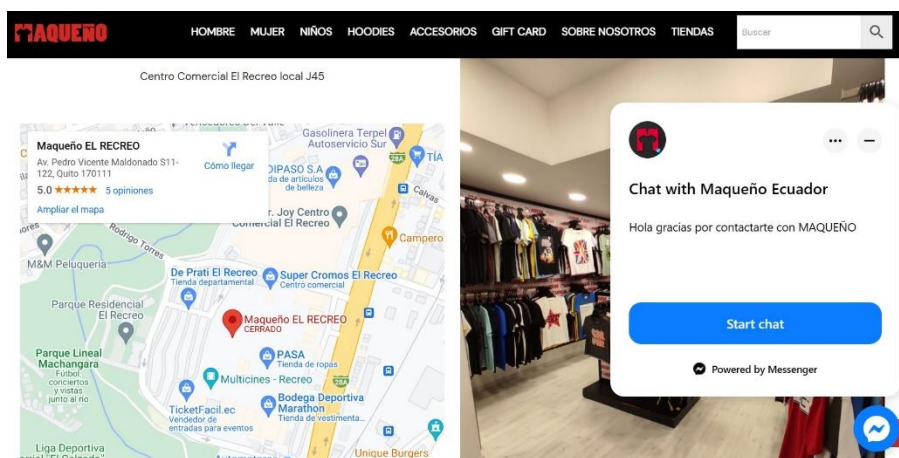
MAQUEÑO

HOMBRE MUJER NIÑOS HOODIES ACCESORIOS GIFT CARD SOBRE NOSOTROS TIENDAS

Buscar

Centro Comercial El Recreo local J45

Maqueño EL RECREO
Av. Pedro Vicente Maldonado S11-122, Quito 170111
5.0 ★★★★★ 5 opiniones
Ampliar el mapa

Cómo llegar

Gasolinera Terpel Autoservicio Sur

TIA

DIPASO S.A
Tienda de artículos de belleza

Calvas

Sr. Joy Centro Comercial El Recreo

Campero

Rodrigo Torres

M&M Peluquería

De Prati El Recreo
Tienda departamental

Super Cromos El Recreo
Centro comercial

Parque Residencial El Recreo

Maqueño EL RECREO
CERRADO

Parque Lineal Machangara
Fútbol conciertos y vistas junto al río

PASA
Tienda de ropas

Multicines - Recreo

TicketFacil.ec
Vendedor de entradas para eventos

Bodega Deportiva Marathon
Tienda de vestimenta...

Liga Deportiva
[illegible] "El Calzado"

Unique Burgers

Chat with Maqueño Ecuador

Hola gracias por contactarte con MAQUEÑO

Start chat

Powered by Messenger